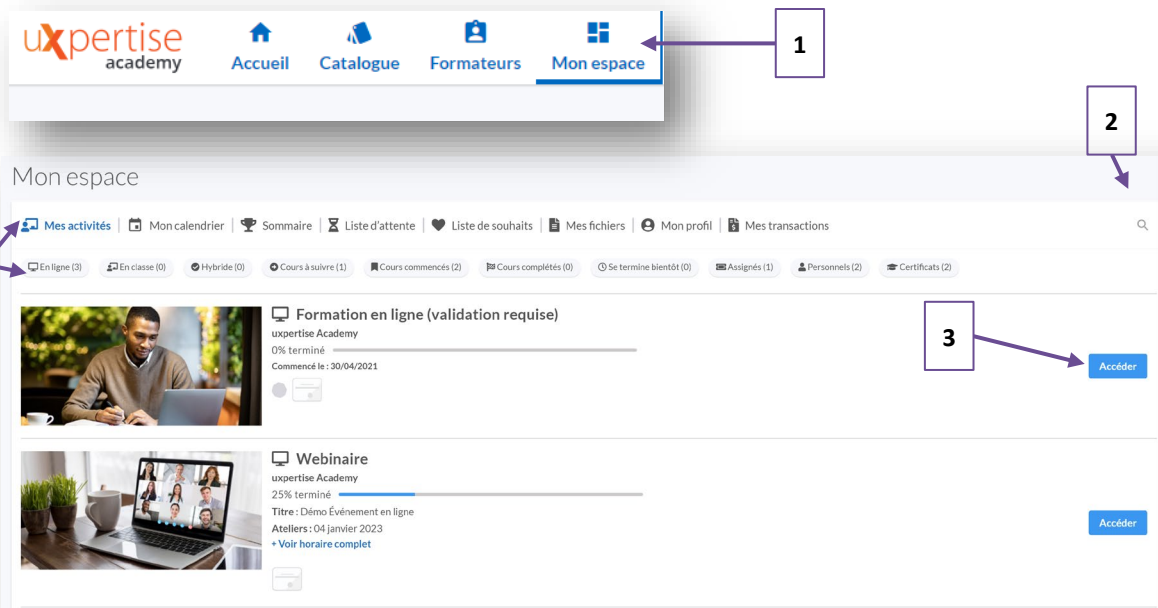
uxpertise academy

Accueil
Catalogue
Formateurs
Mon espace

1

2

Mon espace

Mes activités | Mon calendrier | Sommaire | Liste d'attente | Liste de souhaits | Mes fichiers | Mon profil | Mes transactions

En ligne (3)
En classe (0)
Hybride (0)
Cours à suivre (1)
Cours commencés (2)
Cours complétés (0)
Se termine bientôt (0)
Assignés (1)
Personnels (2)
Certificats (2)

Formation en ligne (validation requise)
uxpertise Academy
0% terminé
Commencé le : 30/04/2021

3

Accéder

Webinaire
uxpertise Academy
25% terminé
Titre : Démo Événement en ligne
Ateliers : 04 janvier 2023
+ Voir horaire complet

Accéder